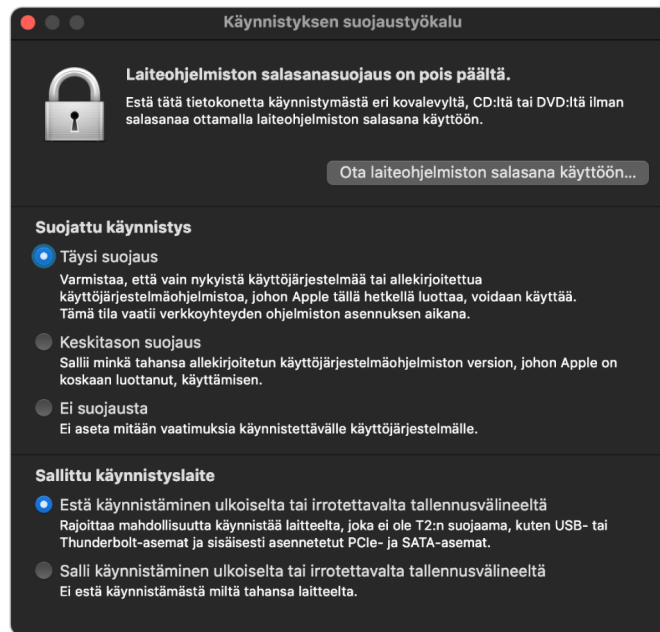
Käynnistyksen suojaustyökalu

Laiteohjelmiston salasanasuojaus on pois päältä.

Estä tätä tietokonetta käynnistymästä eri kovalevyltä, CD:ltä tai DVD:ltä ilman salasanaa ottamalla laiteohjelmiston salasana käyttöön.

Ota laiteohjelmiston salasana käyttöön...

Suojattu käynnistys

Täysi suojaus
Varmistaa, että vain nykyistä käyttöjärjestelmää tai allekirjoitettua käyttöjärjestelmäohjelmistoa, johon Apple tällä hetkellä luottaa, voidaan käyttää. Tämä tila vaatii verkkoyhteyden ohjelmiston asennuksen aikana.

Keskitason suojaus
Sallii minkä tahansa allekirjoitetun käyttöjärjestelmäohjelmiston version, johon Apple on koskaan luottanut, käyttämisen.

Ei suojausta
Ei aseta mitään vaatimuksia käynnistettävälle käyttöjärjestelmälle.

Sallittu käynnistyslaite

Estä käynnistäminen ulkoiselta tai irrotettavalta tallennusvälineeltä
Rajoittaa mahdollisuutta käynnistää laitteelta, joka ei ole T2:n suojaama, kuten USB- tai Thunderbolt-asemat ja sisäisesti asennetetut PCIe- ja SATA-asemat.

Salli käynnistäminen ulkoiselta tai irrotettavalta tallennusvälineeltä
Ei estä käynnistämästä miltä tahansa laitteelta.